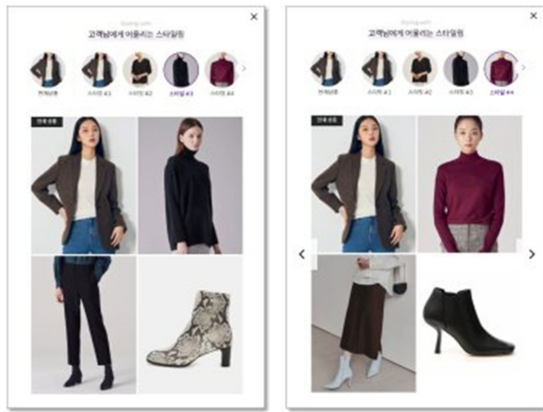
Styling with
고객님에게 어울리는 스타일링
×
전체상품
스타일 #1
스타일 #2
스타일 #3
스타일 #4
›
선택 상품

Styling with
고객님에게 어울리는 스타일링
×
전체상품
스타일 #1
스타일 #2
스타일 #3
스타일 #4
›
선택 상품
‹
›